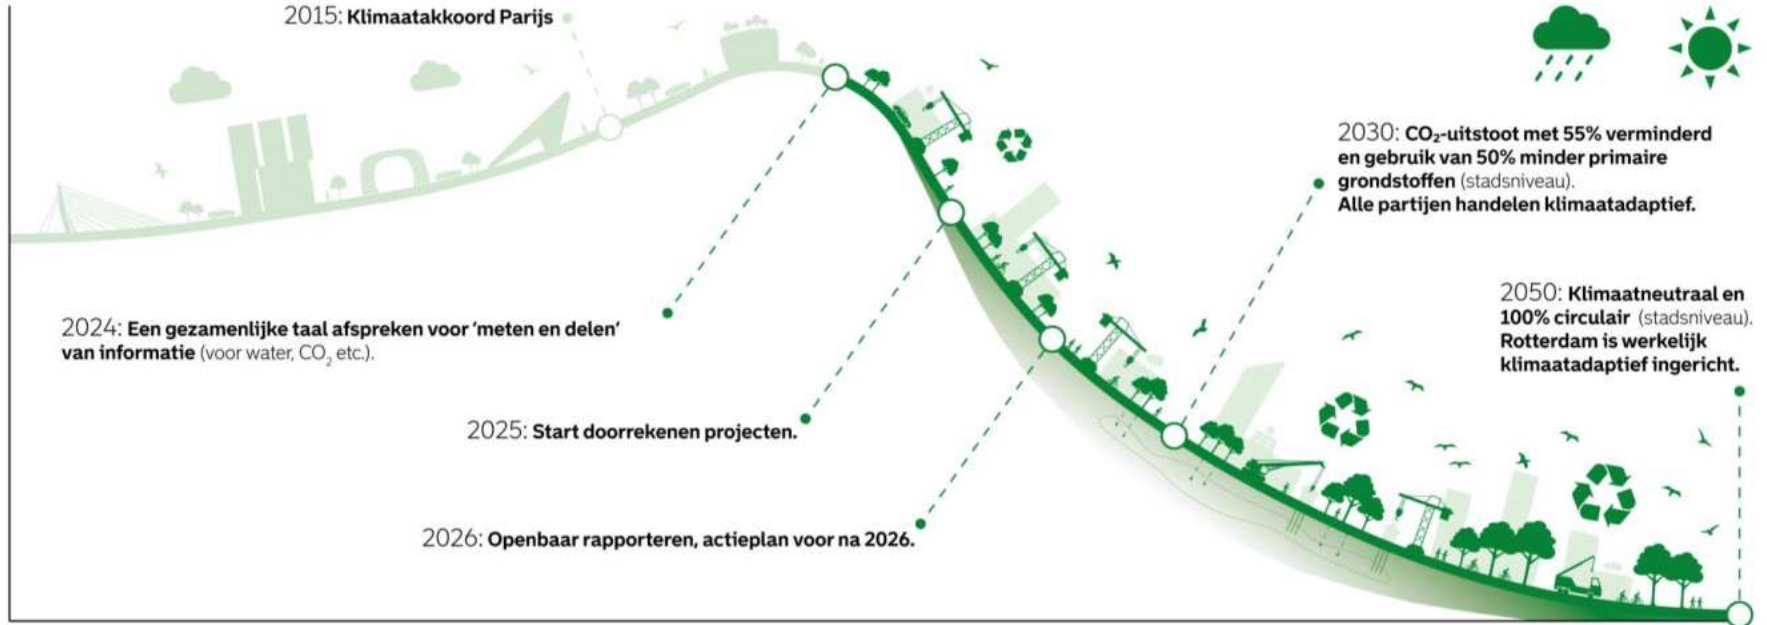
2015: Klimaatakkoord Parijs

2030: $CO_2$-uitstoot met 55% verminderd en gebruik van 50% minder primaire grondstoffen (stadsniveau). Alle partijen handelen klimaatadaptief.

2024: Een gezamenlijke taal afspreken voor 'meten en delen' van informatie (voor water, $CO_2$ etc.).

2050: Klimaatneutraal en 100% circulair (stadsniveau). Rotterdam is werkelijk klimaatadaptief ingericht.

2025: Start doorrekenen projecten.

2026: Openbaar rapporteren, actieplan voor na 2026.